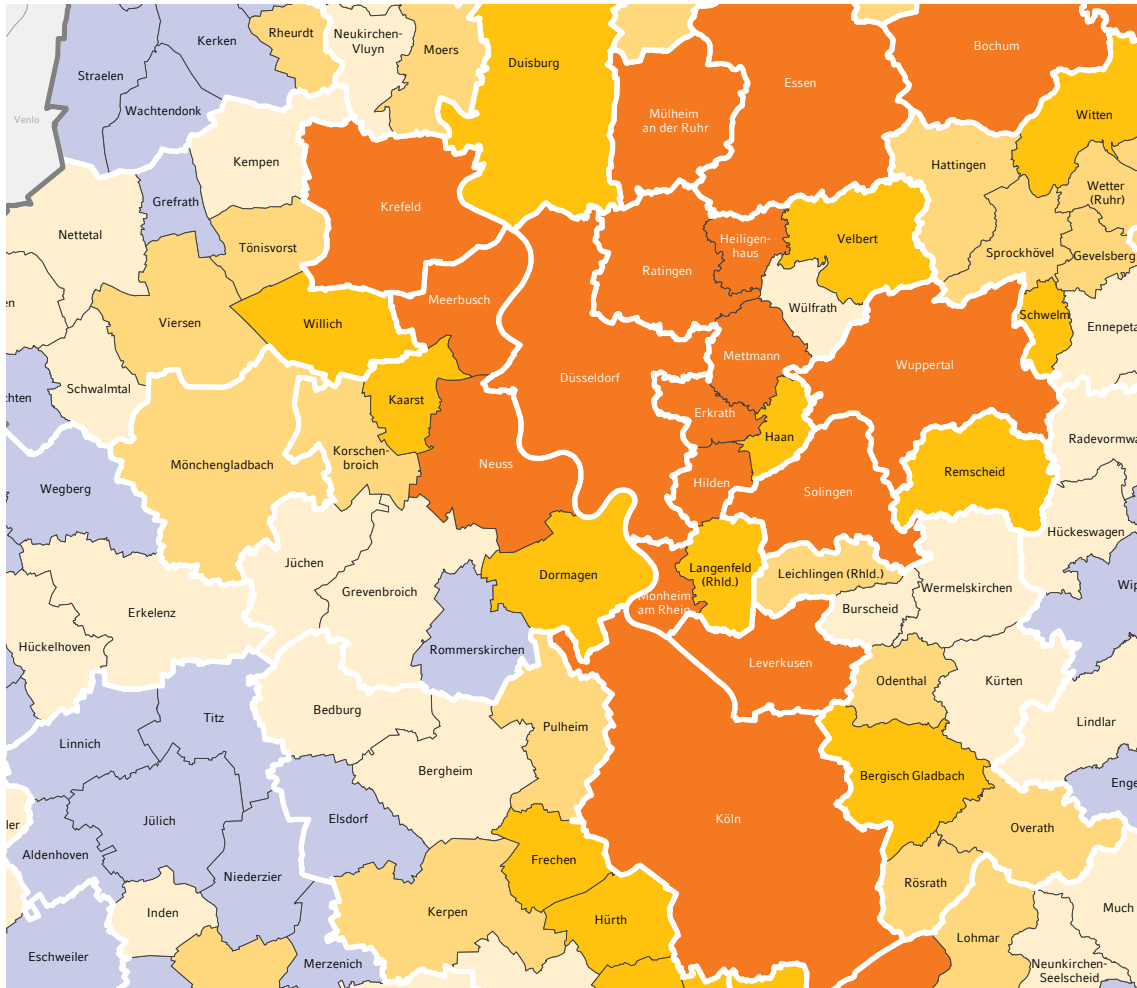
Kerken
Rheurdt
Neukirchen-Vluyn
Moers
Duisburg
Bochum
Straelen
Venlo
Wachtendonk
Mülheim an der Ruhr
Essen
Witten
Kempen
Hattingen
Wetter (Ruhr)
Grefrath
Krefeld
Nettetal
Heiligenhaus
Velbert
Tönisvorst
Ratingen
Sprockhövel
Gevelsberg
en
Meerbusch
Wülfrath
Schwelm
Ennepeta
Viersen
Willich
Mettmann
Wuppertal
chten
Schwalmtal
Düsseldorf
Kaarst
Erkrath
Radevormwa
Haan
Mönchengladbach
Korschenbroich
Neuss
Remscheid
Wegberg
Hilden
Solingen
Hückeswagen
Jüchen
Langenfeld (Rhld.)
Dormagen
Leichlingen (Rhld.)
Wermelskirchen
Grevenbroich
Wip
Erkelenz
Monheim am Rhein
Burscheid
Hückelhoven
Rommerskirchen
Leverkusen
Odenthal
Kürten
Titz
Bedburg
Pulheim
Lindlar
Linnich
Bergheim
Bergisch Gladbach
Enge
Jülich
Elsdorf
Köln
ler
Overath
Aldenhoven
Frechen
Niederzier
Rösrath
Inden
Kerpen
Hürth
Much
Lohmar
Eschweiler
Merzenich
Neunkirchen-Seelscheid